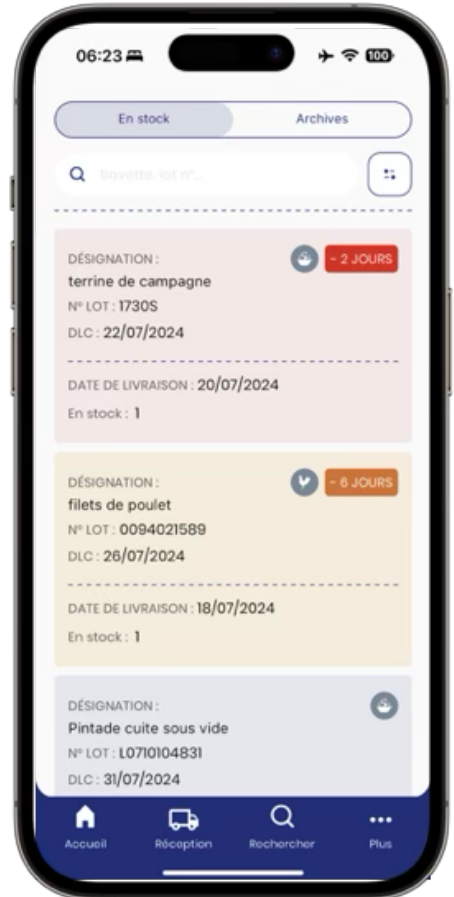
06:23

100

En stock

Archives

Bavette, lot n°...

DÉSIGNATION :
terrine de campagne
N° LOT : 1730S
DLC : 22/07/2024

- 2 JOURS

DATE DE LIVRAISON : 20/07/2024
En stock : 1

DÉSIGNATION :
filets de poulet
N° LOT : 0094021589
DLC : 26/07/2024

- 6 JOURS

DATE DE LIVRAISON : 18/07/2024
En stock : 1

DÉSIGNATION :
Pintade cuite sous vide
N° LOT : L0710104831
DLC : 31/07/2024

Accueil
Réception
Rechercher
Plus